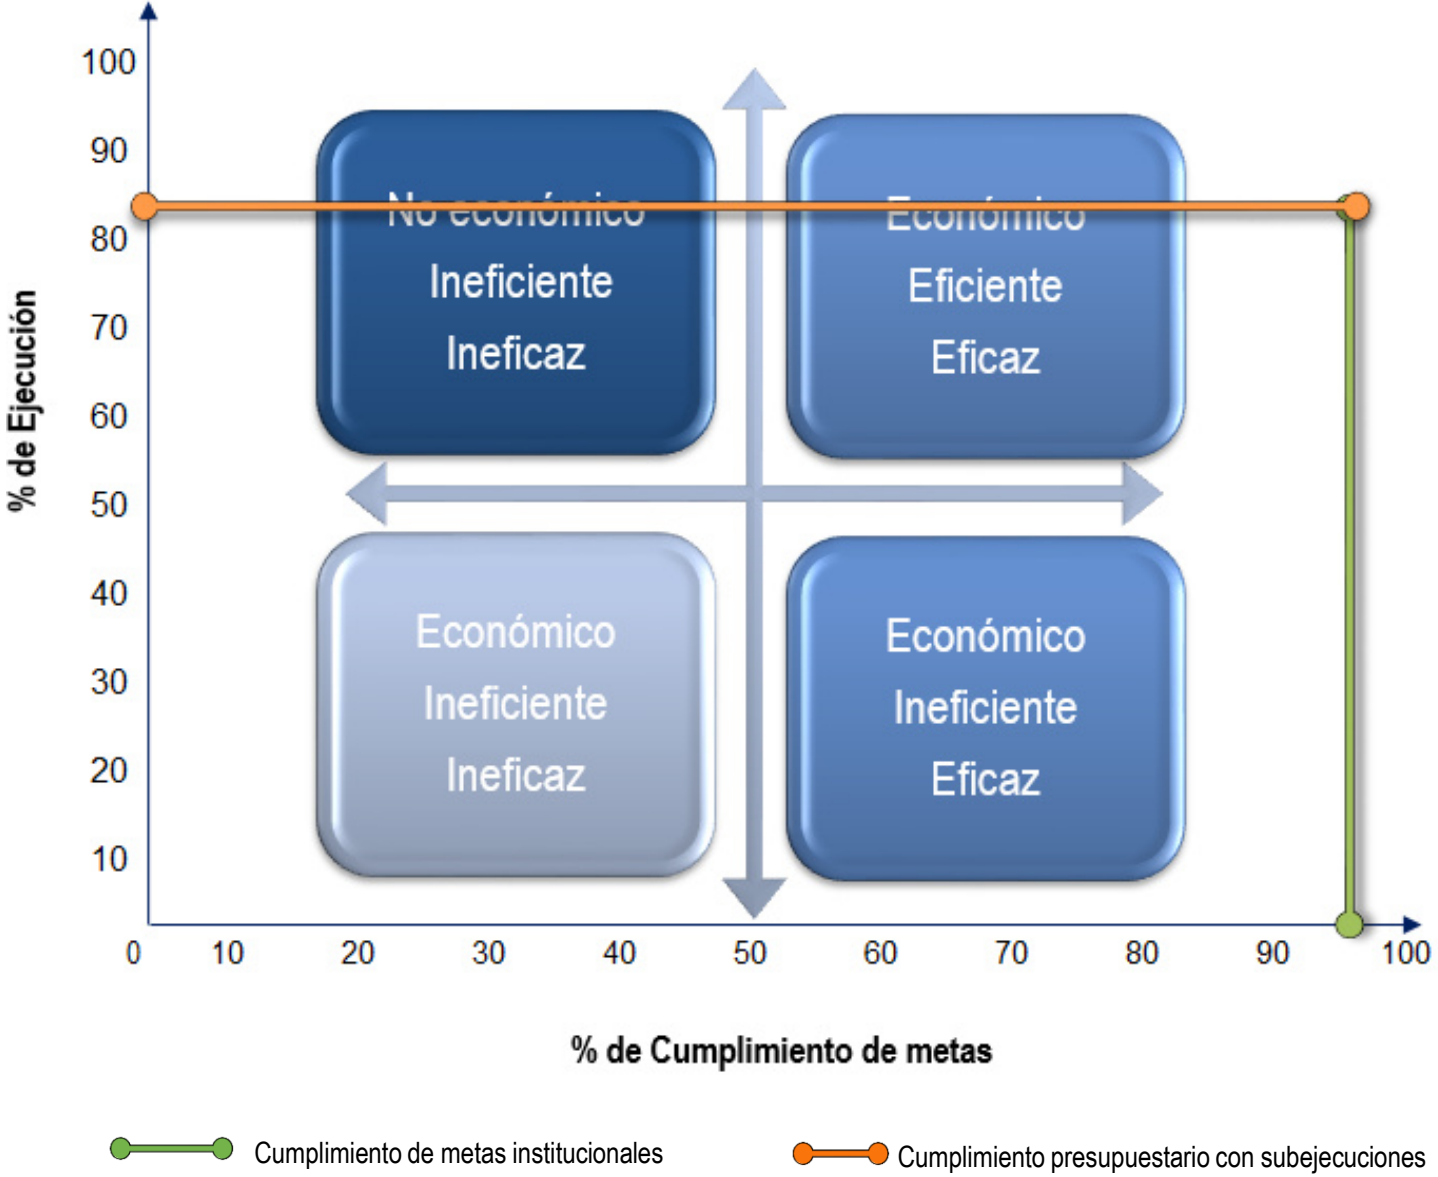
% de Ejecución

100
90
80
70
60
50
40
30
20
10

No económico
Ineficiente
Ineficaz

Económico
Eficiente
Eficaz

Económico
Ineficiente
Ineficaz

Económico
Ineficiente
Eficaz

0 10 20 30 40 50 60 70 80 90 100

% de Cumplimiento de metas

Cumplimiento de metas institucionales

Cumplimiento presupuestario con subejecuciones